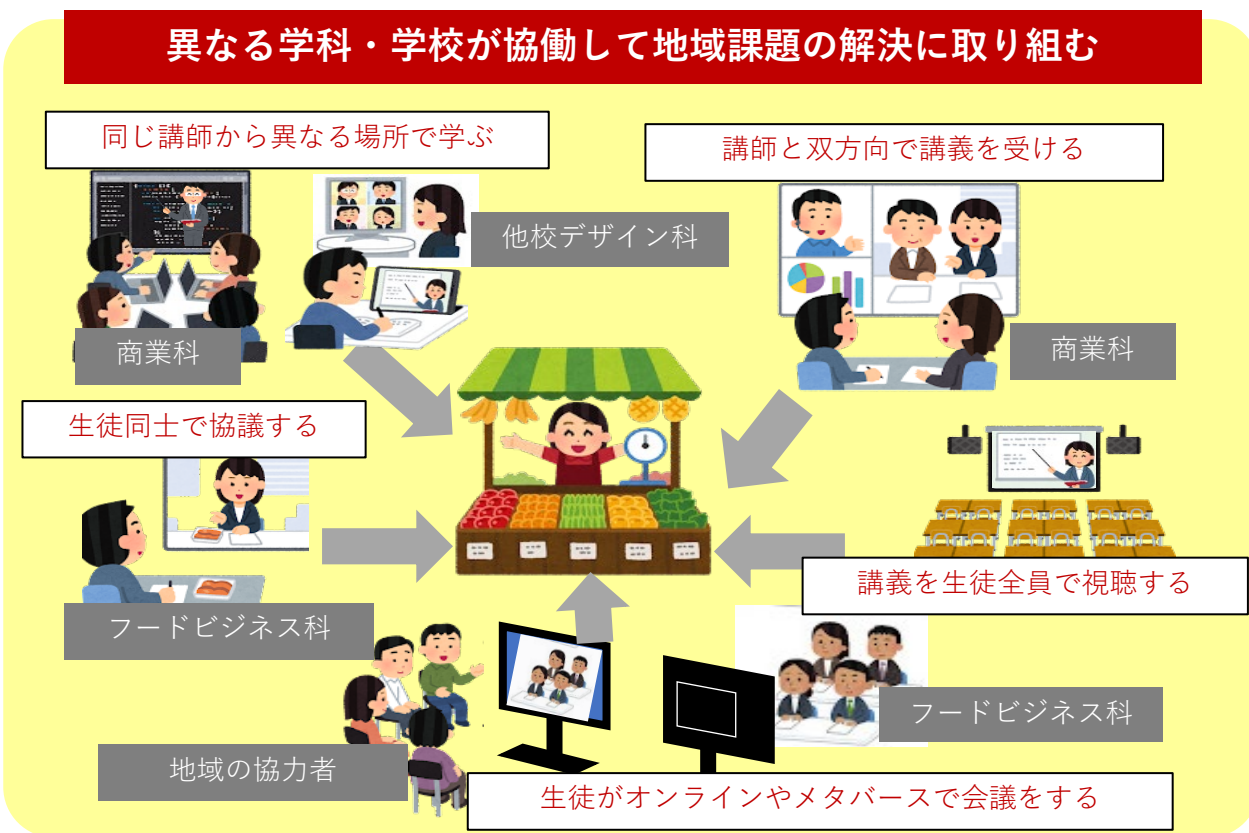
異なる学科・学校が協働して地域課題の解決に取り組む

同じ講師から異なる場所で学ぶ

他校デザイン科

商業科

講師と双方向で講義を受ける

商業科

生徒同士で協議する

フードビジネス科

講義を生徒全員で視聴する

フードビジネス科

地域の協力者

生徒がオンラインやメタバースで会議をする